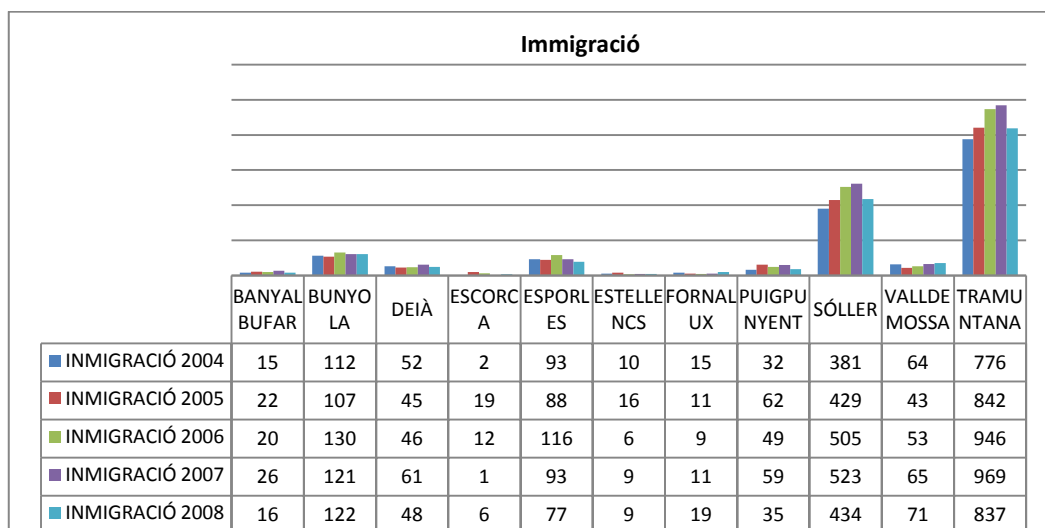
Immigració

| | BANYALBUFAR | BUNYOLA | DEIÀ | ESCORCA | ESPORLES | ESTELLENCS | FORNALUX | PUIGPUNYENT | SÓLLER | VALLDEMOSSA | TRAMUNTANA |
|---|---|---|---|---|---|---|---|---|---|---|---|
| INMIGRACIÓ 2004 | 15 | 112 | 52 | 2 | 93 | 10 | 15 | 32 | 381 | 64 | 776 |
| INMIGRACIÓ 2005 | 22 | 107 | 45 | 19 | 88 | 16 | 11 | 62 | 429 | 43 | 842 |
| INMIGRACIÓ 2006 | 20 | 130 | 46 | 12 | 116 | 6 | 9 | 49 | 505 | 53 | 946 |
| INMIGRACIÓ 2007 | 26 | 121 | 61 | 1 | 93 | 9 | 11 | 59 | 523 | 65 | 969 |
| INMIGRACIÓ 2008 | 16 | 122 | 48 | 6 | 77 | 9 | 19 | 35 | 434 | 71 | 837 |